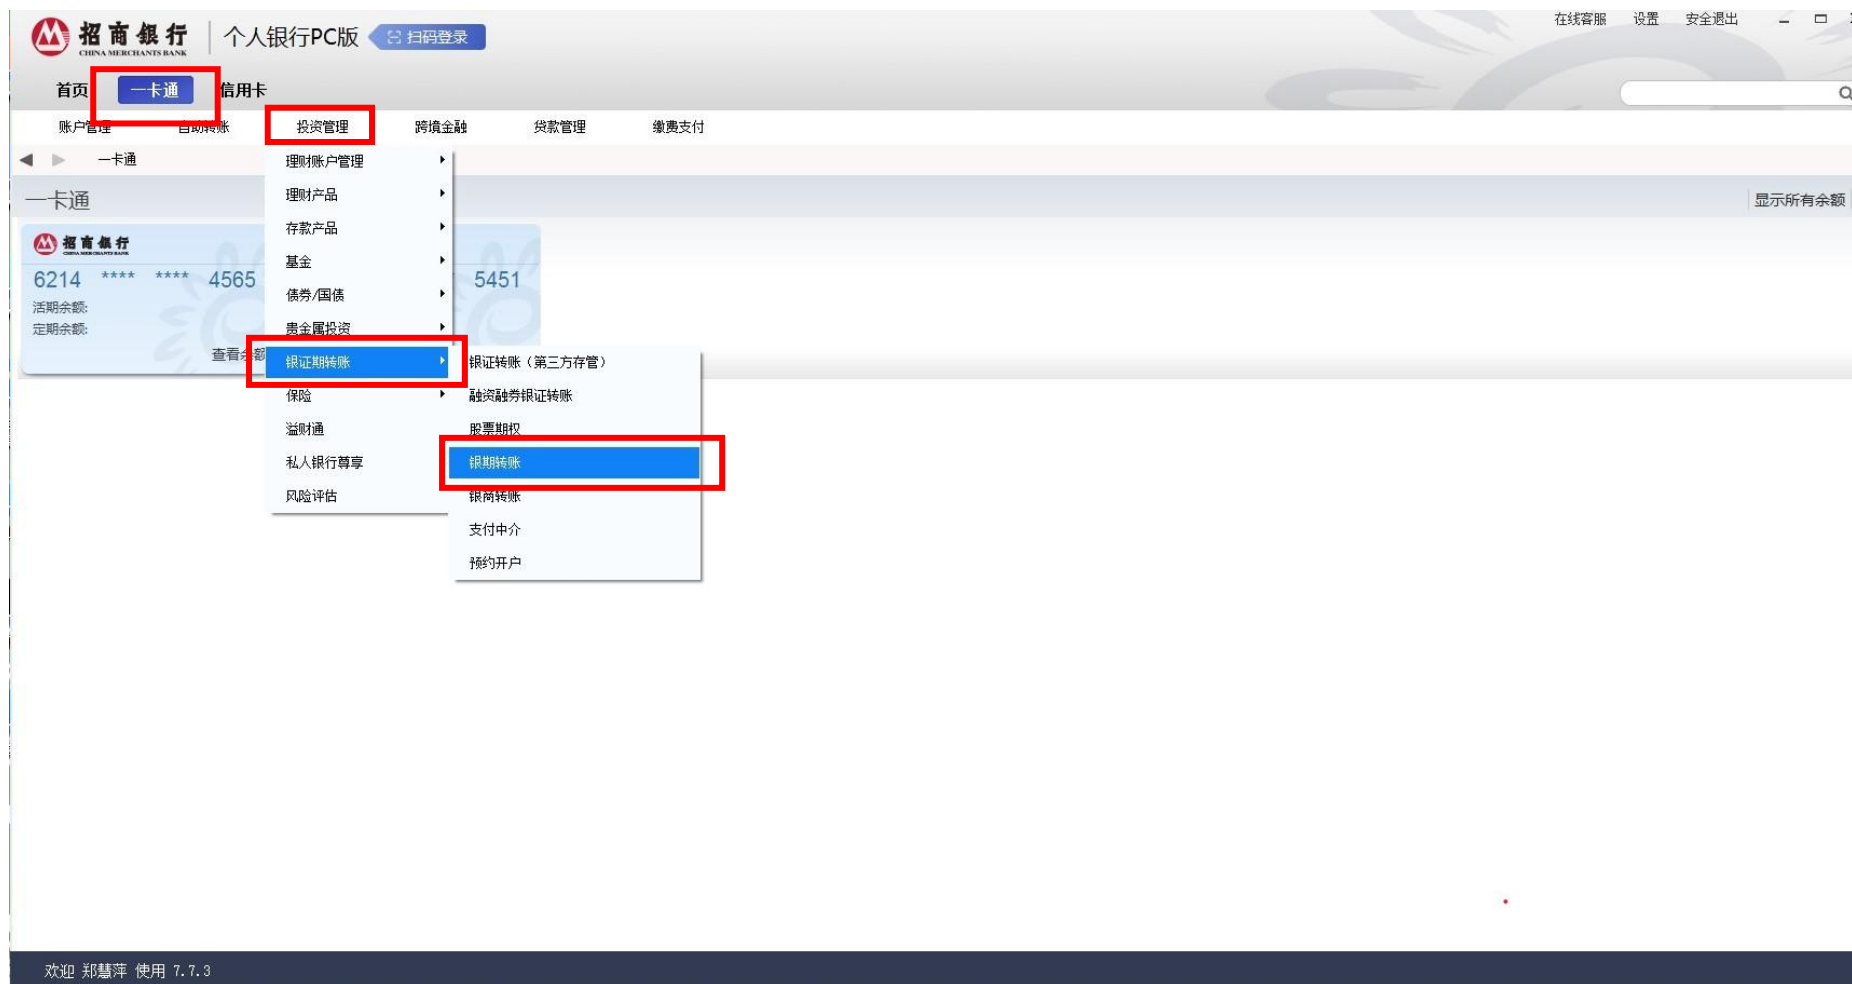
招商银行 CHINA MERCHANTS BANK 个人银行PC版 扫码登录

在线客服 设置 安全退出

首页 一卡通 信用卡

账户管理 自助转账 投资管理 跨境金融 贷款管理 缴费支付

一卡通

一卡通

显示所有余额

招商银行 CHINA MERCHANTS BANK

6214 **** **** 4565

活期余额:

定期余额:

查看余额

5451

理财账户管理
理财产品
存款产品
基金
债券/国债
贵金属投资
银证期转账
保险
溢财通
私人银行尊享
风险评估

银证转账（第三方存管）
融资融券银证转账
股票期权
银期转账
银商转账
支付中介
预约开户

欢迎 郑慧萍 使用 7.7.3